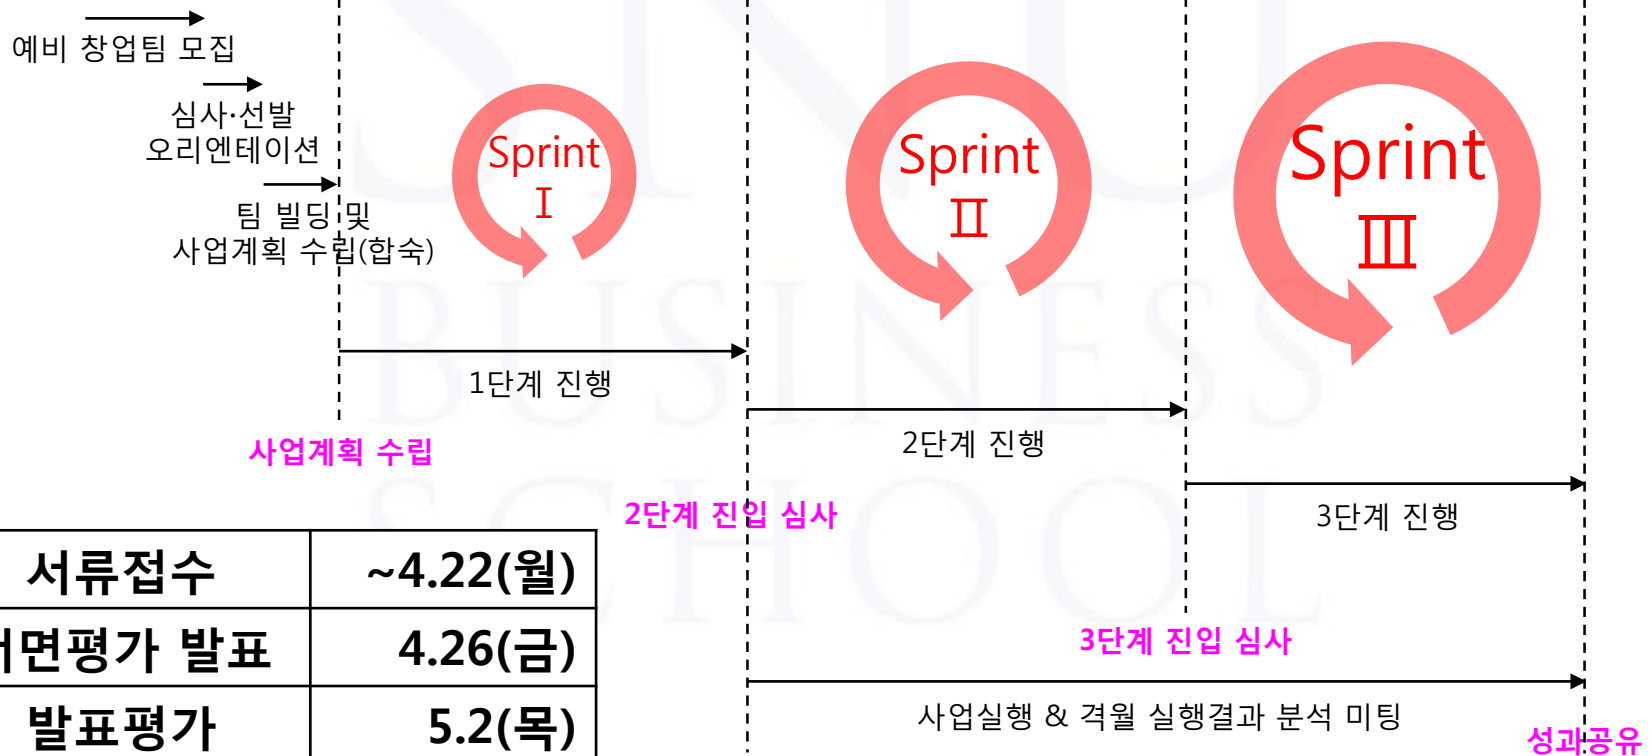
예비 창업팀 모집

심사·선발
오리엔테이션

팀 빌딩 및
사업계획 수립(합숙)

Sprint
I

Sprint
II

Sprint
III

1단계 진행

사업계획 수립

2단계 진행

2단계 진입 심사

3단계 진행

| 서류접수 | ~4.22(월) |
|---|---|
| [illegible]면평가 발표 | 4.26(금) |
| 발표평가 | 5.2(목) |

3단계 진입 심사

사업실행 & 격월 실행결과 분석 미팅

성과공유